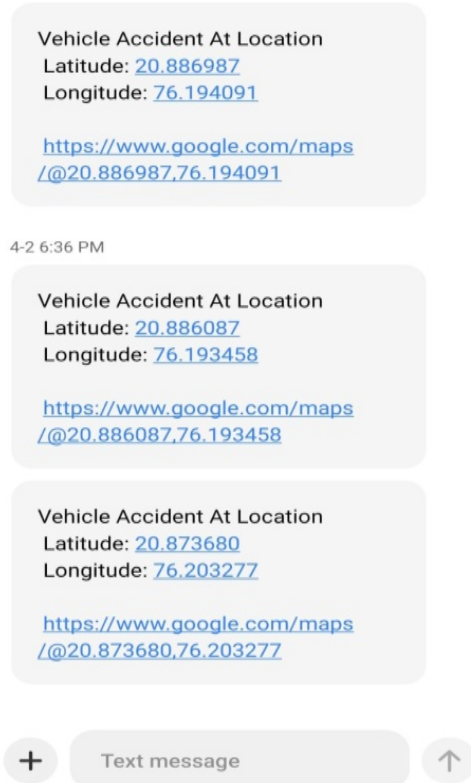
Vehicle Accident At Location
Latitude: 20.886987
Longitude: 76.194091

https://www.google.com/maps/@20.886987,76.194091

4-2 6:36 PM

Vehicle Accident At Location
Latitude: 20.886087
Longitude: 76.193458

https://www.google.com/maps/@20.886087,76.193458

Vehicle Accident At Location
Latitude: 20.873680
Longitude: 76.203277

https://www.google.com/maps/@20.873680,76.203277

+
Text message